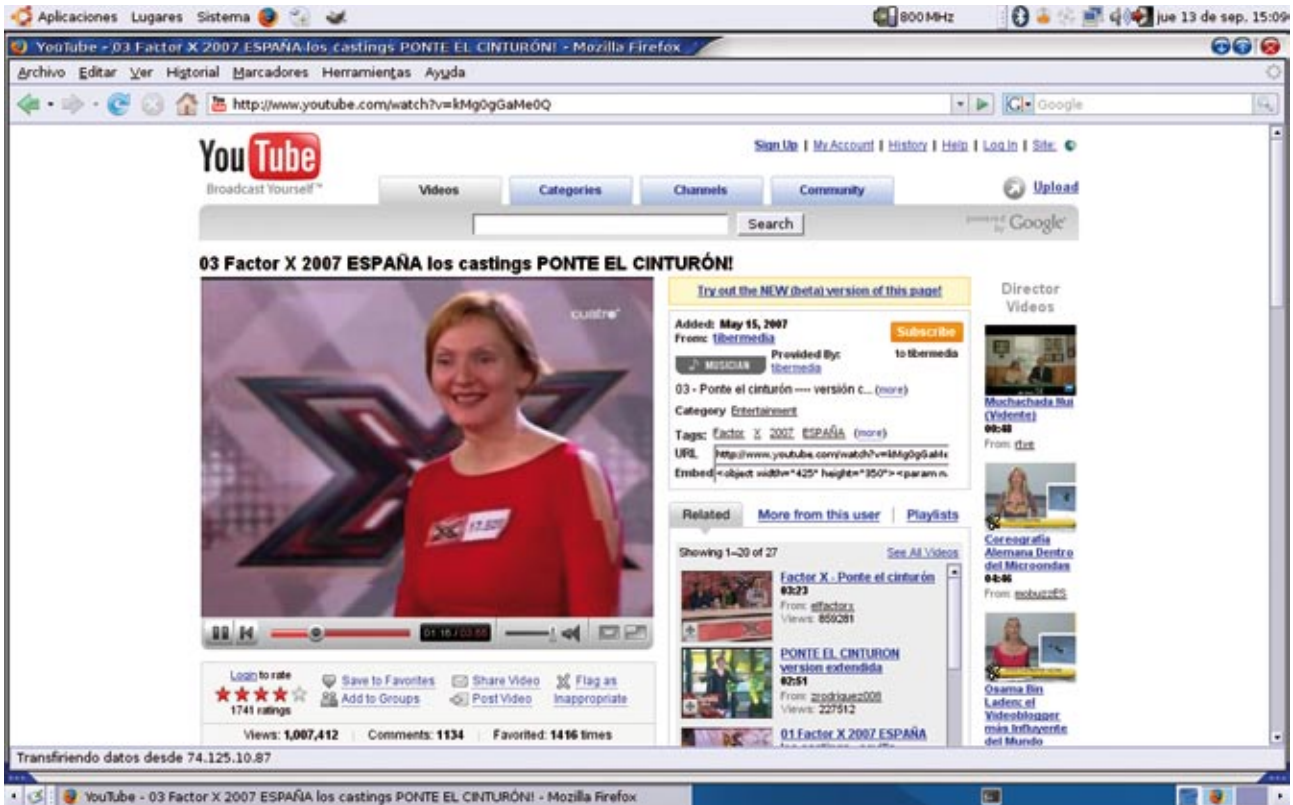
Aplicaciones Lugares Sistema

800MHz

jue 13 de sep. 15:09

YouTube - 03 Factor X 2007 ESPAÑA los castings PONTE EL CINTURÓN! - Mozilla Firefox

Archivo Editar Ver Historial Marcadores Herramientas Ayuda

http://www.youtube.com/watch?v=kMg0gGaMe0Q

Google

You Tube
Broadcast Yourself™

Sign Up | My Account | History | Help | Log In | Site:

Videos Categories Channels Community

Upload

Search

powered by Google

03 Factor X 2007 ESPAÑA los castings PONTE EL CINTURÓN!

cuatro

01:16 / 03:55

Try out the NEW (beta) version of this page!

Added: May 15, 2007
From: tibermedia

Subscribe to tibermedia

MUSICIAN Provided By: tibermedia

03 - Ponte el cinturón ---- versión c... (more)

Category Entertainment

Tags: Factor X 2007 ESPAÑA (more)

URL http://www.youtube.com/watch?v=kMg0gGaMe

Embed <object width="425" height="350"><param n

Related More from this user Playlists

Showing 1-20 of 27 See All Videos

Factor X - Ponte el cinturón
03:23
From: elfactorx
Views: 859281

PONTE EL CINTURON version extendida
02:51
From: zrodriguez008
Views: 227512

01 Factor X 2007 ESPAÑA
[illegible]

Director Videos

Muchachada Nui (Vidente)
00:48
From: rtve

Coreografía Alemana Dentro del Microondas
04:46
From: mobuzzES

Osama Bin Laden: el Videoblogger más Influyente del Mundo

Login to rate
1741 ratings

Save to Favorites
Add to Groups

Share Video
Post Video

Flag as Inappropriate

Views: 1,007,412 Comments: 1134 Favorited: 1416 times

Transfiriendo datos desde 74.125.10.87

YouTube - 03 Factor X 2007 ESPAÑA los castings PONTE EL CINTURÓN! - Mozilla Firefox